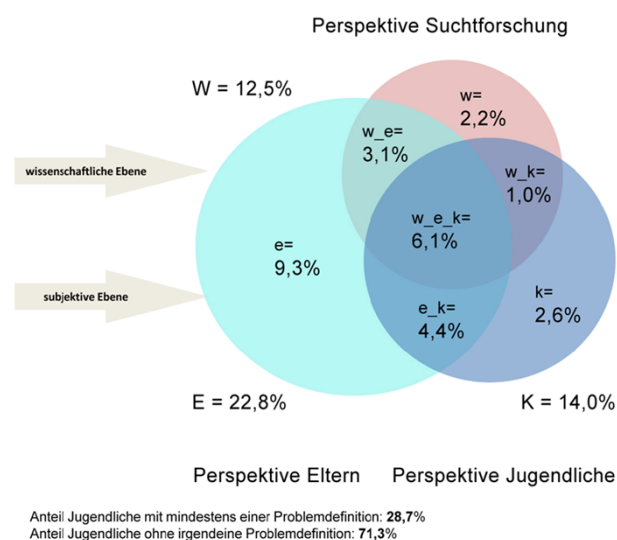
Perspektive Suchtforschung

W = 12,5%

wissenschaftliche Ebene

subjektive Ebene

w= 2,2%

w_e= 3,1%

w_k= 1,0%

w_e_k= 6,1%

e= 9,3%

e_k= 4,4%

k= 2,6%

E = 22,8%

K = 14,0%

Perspektive Eltern

Perspektive Jugendliche

Anteil Jugendliche mit mindestens einer Problemdefinition: **28,7**%
Anteil Jugendliche ohne irgendeine Problemdefinition: **71,3**%